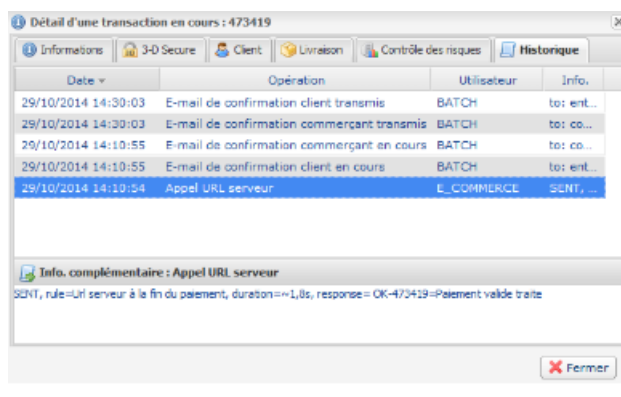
Détail d'une transaction en cours : 473419

Informations | 3-D Secure | Client | Livraison | Contrôle des risques | Historique

| Date | Opération | Utilisateur | Info. |
|---|---|---|---|
| 29/10/2014 14:30:03 | E-mail de confirmation client transmis | BATCH | to: ent... |
| 29/10/2014 14:30:03 | E-mail de confirmation commerçant transmis | BATCH | to: co... |
| 29/10/2014 14:10:55 | E-mail de confirmation commerçant en cours | BATCH | to: co... |
| 29/10/2014 14:10:55 | E-mail de confirmation client en cours | BATCH | to: ent... |
| 29/10/2014 14:10:54 | Appel URL serveur | E_COMMERCE | SENT, ... |

Info. complémentaire : Appel URL serveur

SENT, rule=Url serveur à la fin du paiement, duration=~1,8s, response= OK-473419=Paiement valide traite

Fermer